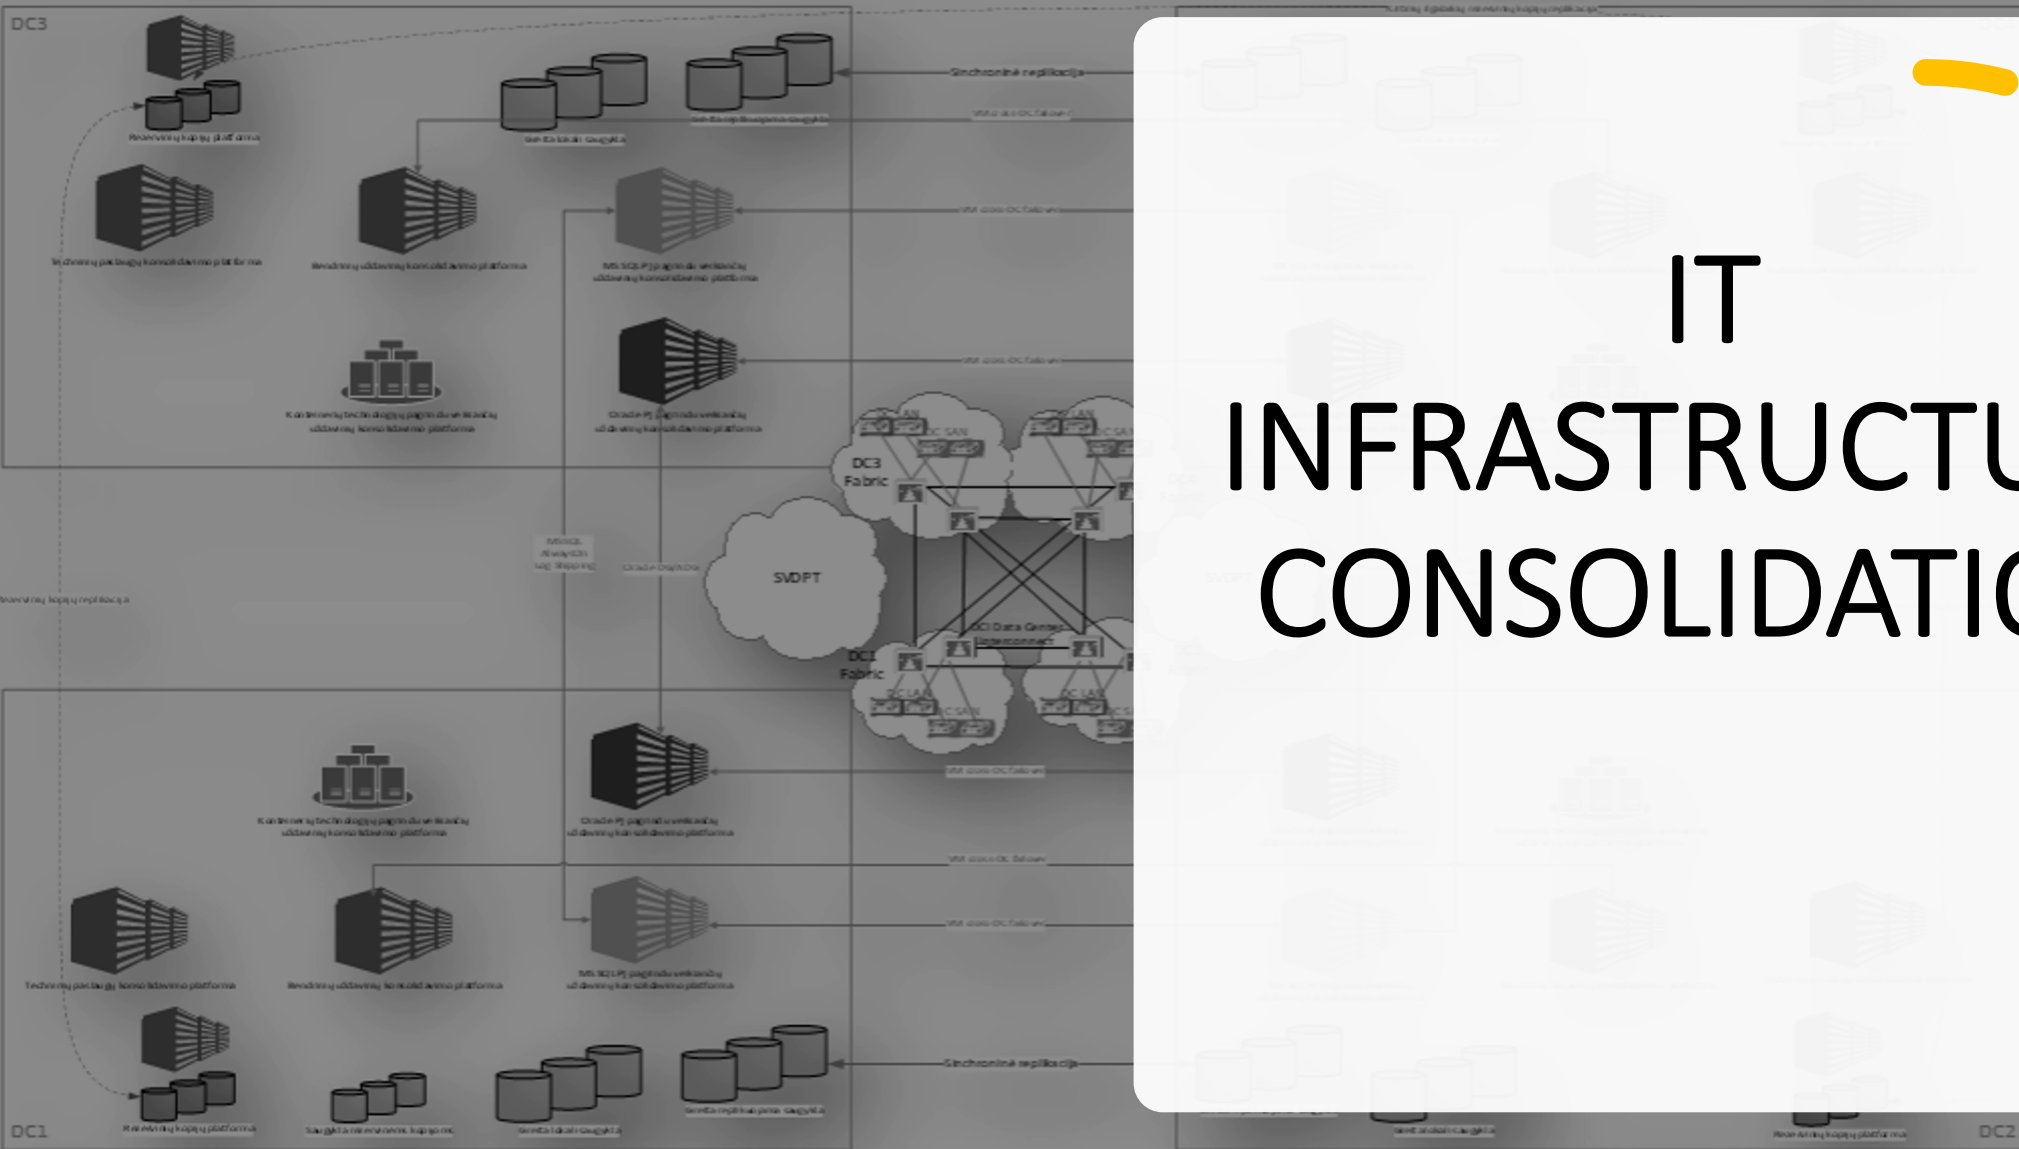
DC3

Rezervinių kopijų platforma

Techninių paslaugų konsoliduota platforma

Bendrinių uždavinių konsoliduota platforma

Sinchroninė replikacija

MS SQL PJ pagrindu veikiančių uždavinių konsoliduota platforma

Konteinerių technologijų pagrindu veikiančių uždavinių konsoliduota platforma

Oracle PJ pagrindu veikiančių uždavinių konsoliduota platforma

DC3 Fabric

SVDPT

DC1 Fabric

DCI Data Center Interconnect

Rezervinių kopijų replikacija

Konteinerių technologijų pagrindu veikiančių uždavinių konsoliduota platforma

Oracle PJ pagrindu veikiančių uždavinių konsoliduota platforma

Techninių paslaugų konsoliduota platforma

Bendrinių uždavinių konsoliduota platforma

MS SQL PJ pagrindu veikiančių uždavinių konsoliduota platforma

Sinchroninė replikacija

DC1

Rezervinių kopijų platforma

DC2

IT INFRASTRUCTU CONSOLIDATIO